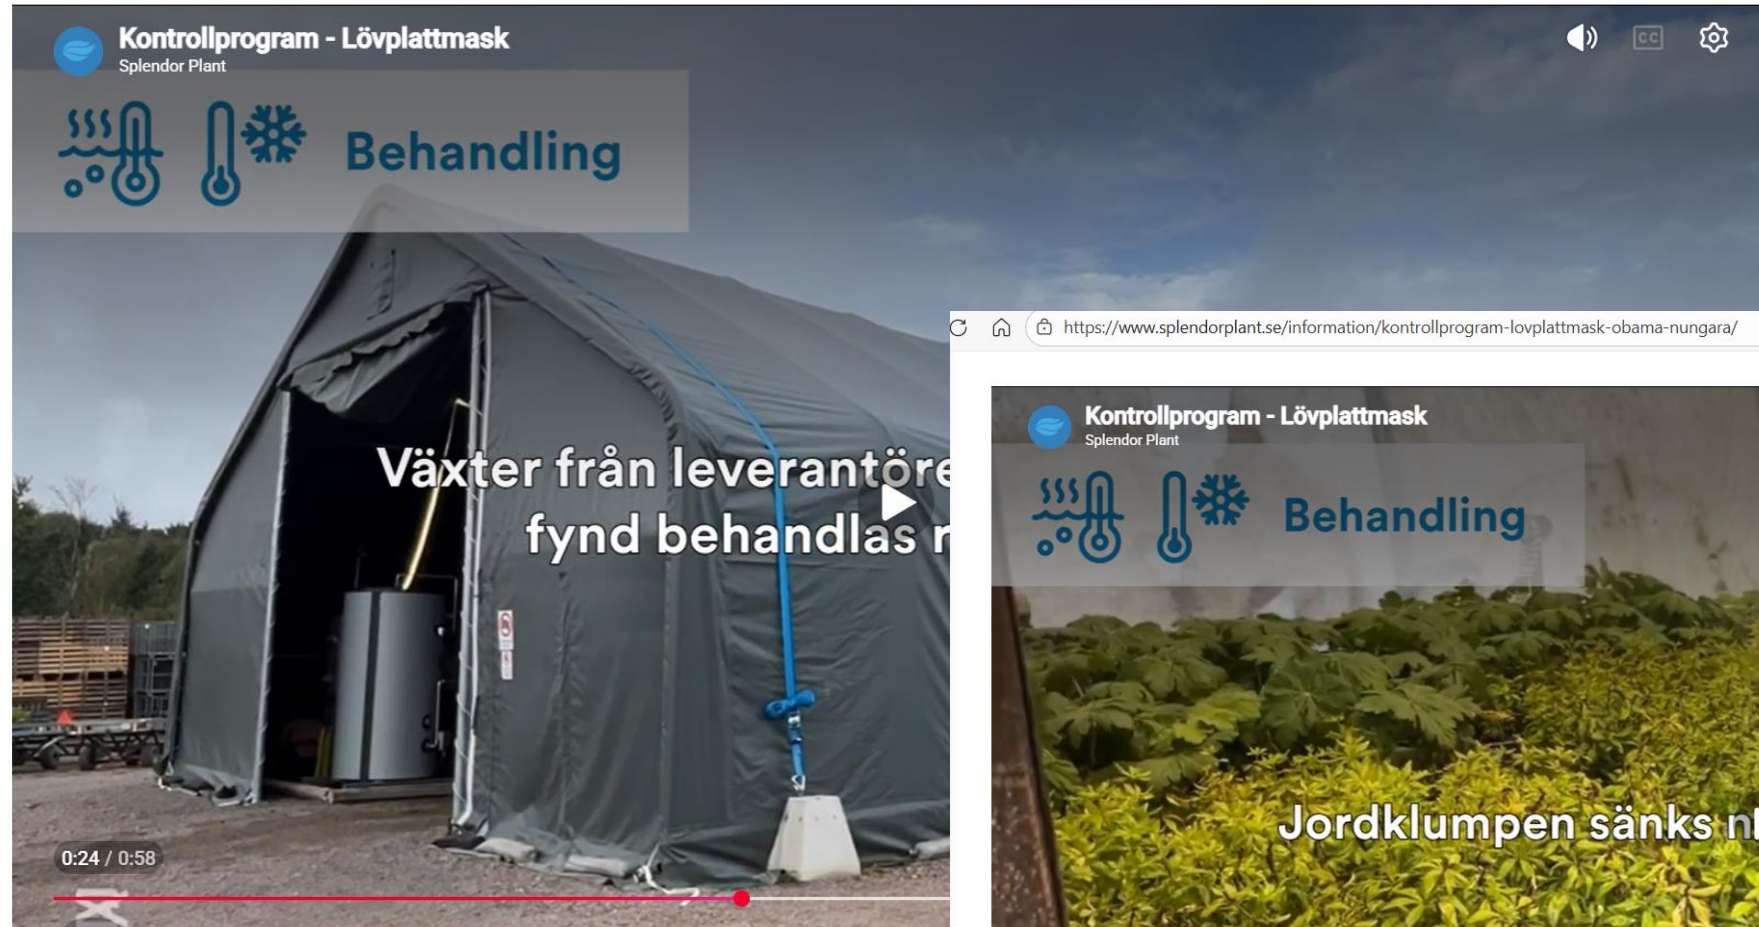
Kontrollprogram - Lövplattmask
Splendor Plant

Behandling

Växter från leverantöre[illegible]
fynd behandlas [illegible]

0:24 / 0:58

https://www.splendorplant.se/information/kontrollprogram-lovplattmask-obama-nungara/

Kontrollprogram - Lövplattmask
Splendor Plant

Behandling

Jordklumpen sänks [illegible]